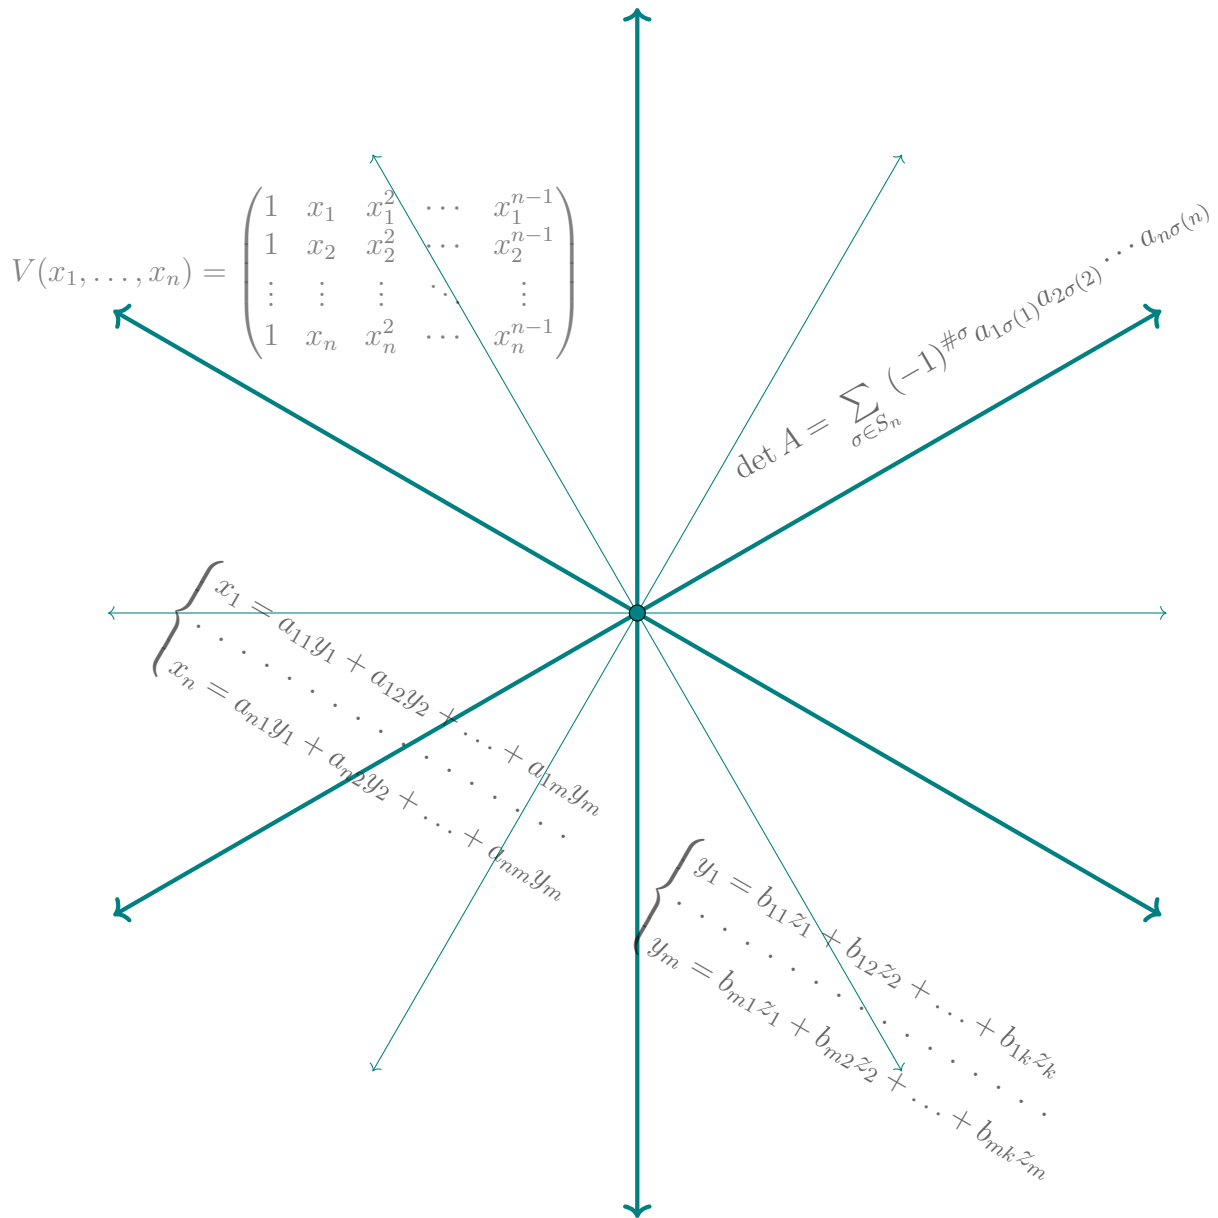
$V(x_1,\ldots,x_n)=\begin{pmatrix}1 & x_1 & x_1^2 & \cdots & x_1^{n-1}\\ 1 & x_2 & x_2^2 & \cdots & x_2^{n-1}\\ \vdots & \vdots & \vdots & \ddots & \vdots\\ 1 & x_n & x_n^2 & \cdots & x_n^{n-1}\end{pmatrix}$

$\det A=\sum_{\sigma\in S_n}(-1)^{\#\sigma}a_{1\sigma(1)}a_{2\sigma(2)}\cdots a_{n\sigma(n)}$

$\begin{cases}x_1=a_{11}y_1+a_{12}y_2+\cdots+a_{1m}y_m\\ \cdots\cdots\cdots\cdots\cdots\cdots\\ x_n=a_{n1}y_1+a_{n2}y_2+\cdots+a_{nm}y_m\end{cases}$

$\begin{cases}y_1=b_{11}z_1+b_{12}z_2+\cdots+b_{1k}z_k\\ \cdots\cdots\cdots\cdots\cdots\cdots\\ y_m=b_{m1}z_1+b_{m2}z_2+\cdots+b_{mk}z_m\end{cases}$